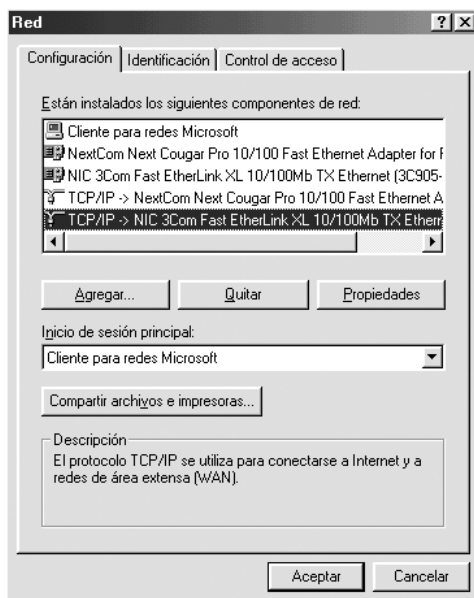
Red

? X

Configuración | Identificación | Control de acceso

Están instalados los siguientes componentes de red:

Cliente para redes Microsoft
NextCom Next Cougar Pro 10/100 Fast Ethernet Adapter for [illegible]
NIC 3Com Fast EtherLink XL 10/100Mb TX Ethernet (3C905-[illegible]
TCP/IP -> NextCom Next Cougar Pro 10/100 Fast Ethernet A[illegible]
TCP/IP -> NIC 3Com Fast EtherLink XL 10/100Mb TX Ether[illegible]

Agregar... | Quitar | Propiedades

Inicio de sesión principal:

Cliente para redes Microsoft

Compartir archivos e impresoras...

Descripción

El protocolo TCP/IP se utiliza para conectarse a Internet y a redes de área extensa (WAN).

Aceptar | Cancelar